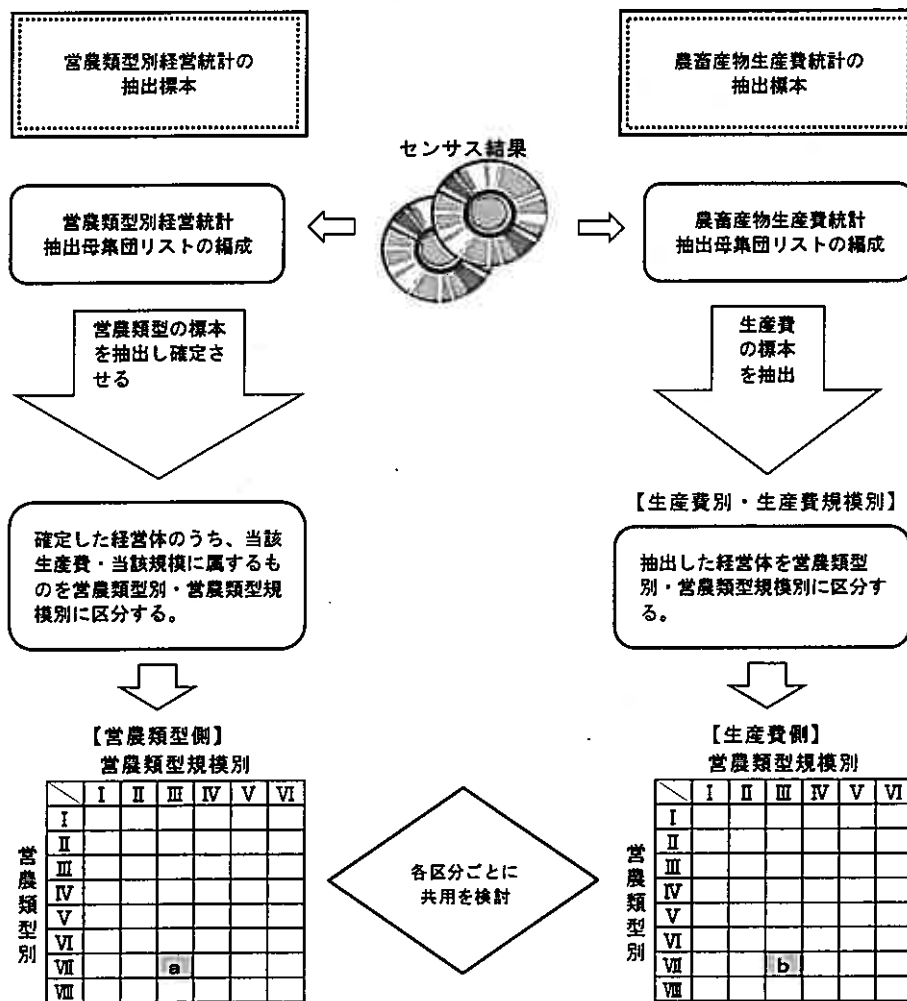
営農類型別経営統計の抽出標本

農畜産物生産費統計の抽出標本

センサス結果

営農類型別経営統計抽出母集団リストの編成

農畜産物生産費統計抽出母集団リストの編成

営農類型の標本を抽出し確定させる

生産費の標本を抽出

【生産費別・生産費規模別】

確定した経営体のうち、当該生産費・当該規模に属するものを営農類型別・営農類型規模別に区分する。

抽出した経営体を営農類型別・営農類型規模別に区分する。

【営農類型側】
営農類型規模別

営農類型別

| | Ⅰ | Ⅱ | Ⅲ | Ⅳ | Ⅴ | Ⅵ |
|---|---|---|---|---|---|---|
| Ⅰ | | | | | | |
| Ⅱ | | | | | | |
| Ⅲ | | | | | | |
| Ⅳ | | | | | | |
| Ⅴ | | | | | | |
| Ⅵ | | | | | | |
| Ⅶ | | | a | | | |
| Ⅷ | | | | | | |

各区分ごとに共用を検討

【生産費側】
営農類型規模別

営農類型別

| | Ⅰ | Ⅱ | Ⅲ | Ⅳ | Ⅴ | Ⅵ |
|---|---|---|---|---|---|---|
| Ⅰ | | | | | | |
| Ⅱ | | | | | | |
| Ⅲ | | | | | | |
| Ⅳ | | | | | | |
| Ⅴ | | | | | | |
| Ⅵ | | | | | | |
| Ⅶ | | | b | | | |
| Ⅷ | | | | | | |